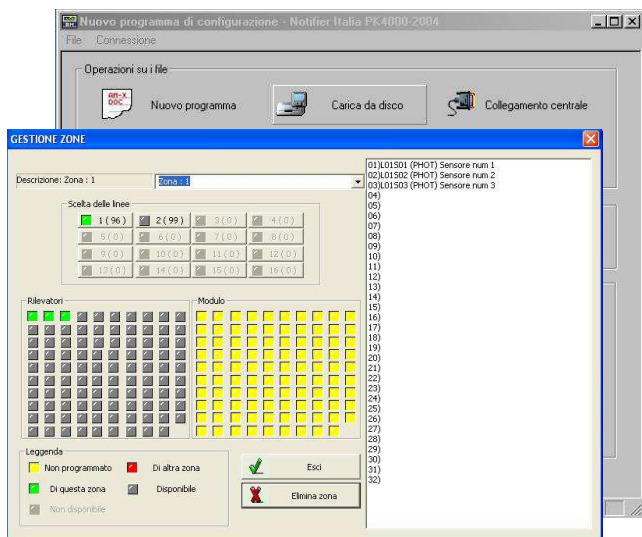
Nuovo programma di configurazione - Notifier Italia PK4000-2004
File Connessione

Operazioni su i file

AM-X DOC

Nuovo programma

Carica da disco

Collegamento centrale

GESTIONE ZONE

Descrizione: Zona : 1

Zona : 1

Scelta delle linee

1 ( 96 )
2 ( 99 )
3 ( 0 )
4 ( 0 )
5 ( 0 )
6 ( 0 )
7 ( 0 )
8 ( 0 )
9 ( 0 )
10 ( 0 )
11 ( 0 )
12 ( 0 )
13 ( 0 )
14 ( 0 )
15 ( 0 )
16 ( 0 )

Rilevatori

Modulo

Leggenda

Non programmato
Di altra zona
Di questa zona
Disponibile
Non disponibile

Esci

Elimina zona

01)L01S01 (PHOT) Sensore num 1
02)L01S02 (PHOT) Sensore num 2
03)L01S03 (PHOT) Sensore num 3
04)
05)
06)
07)
08)
09)
10)
11)
12)
13)
14)
15)
16)
17)
18)
19)
20)
21)
22)
23)
24)
25)
26)
27)
28)
29)
30)
31)
32)